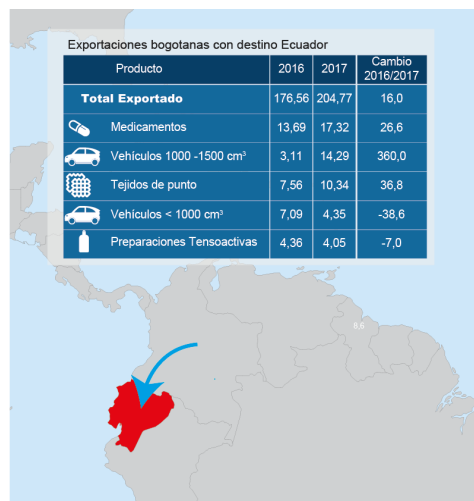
Exportaciones bogotanas con destino Ecuador

| Producto | 2016 | 2017 | Cambio 2016/2017 |
|---|---|---|---|
| Total Exportado | 176,56 | 204,77 | 16,0 |
| Medicamentos | 13,69 | 17,32 | 26,6 |
| Vehículos 1000 -1500 cm³ | 3,11 | 14,29 | 360,0 |
| Tejidos de punto | 7,56 | 10,34 | 36,8 |
| Vehículos < 1000 cm³ | 7,09 | 4,35 | -38,6 |
| Preparaciones Tensoactivas | 4,36 | 4,05 | -7,0 |

8,6